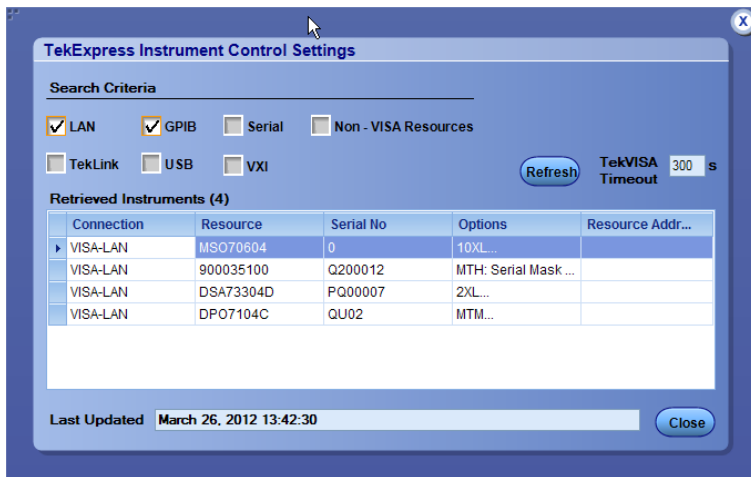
TekExpress Instrument Control Settings

Search Criteria

LAN GPIB Serial Non - VISA Resources

TekLink USB VXI

Refresh TekVISA Timeout 300 s

Retrieved Instruments (4)

| Connection | Resource | Serial No | Options | Resource Addr... |
|---|---|---|---|---|
| VISA-LAN | MSO70604 | 0 | 10XL... | |
| VISA-LAN | 900035100 | Q200012 | MTH: Serial Mask ... | |
| VISA-LAN | DSA73304D | PQ00007 | 2XL... | |
| VISA-LAN | DPO7104C | QU02 | MTM... | |

Last Updated March 26, 2012 13:42:30

Close